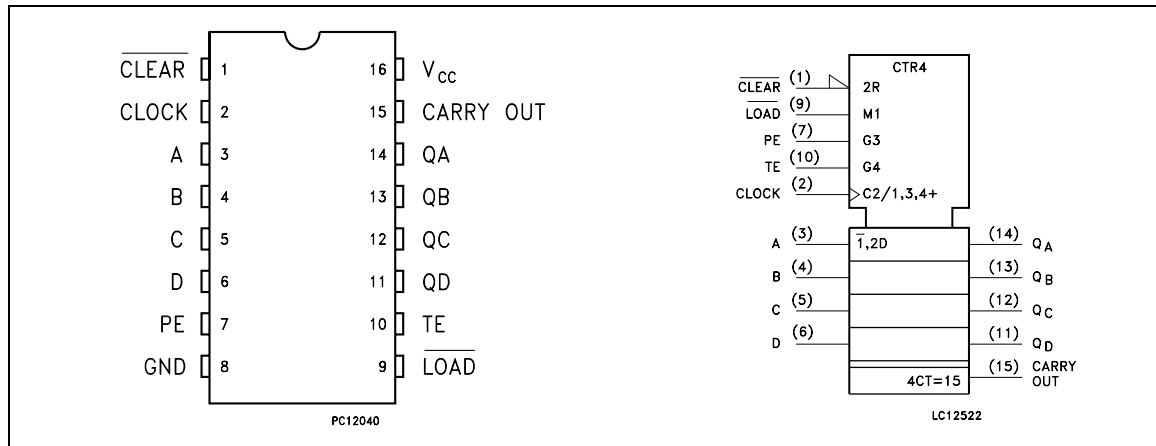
$\overline{\text{CLEAR}}$ 1
CLOCK 2
A 3
B 4
C 5
D 6
PE 7
GND 8
16 $V_{CC}$
15 CARRY OUT
14 QA
13 QB
12 QC
11 QD
10 TE
9 $\overline{\text{LOAD}}$

PC12040

CTR4
$\overline{\text{CLEAR}}$ (1) 2R
$\overline{\text{LOAD}}$ (9) M1
PE (7) G3
TE (10) G4
CLOCK (2) C2/1,3,4+
A (3) $\overline{1}$,2D
B (4)
C (5)
D (6)
(14) $Q_A$
(13) $Q_B$
(12) $Q_C$
(11) $Q_D$
4CT=15 (15) CARRY OUT

LC12522